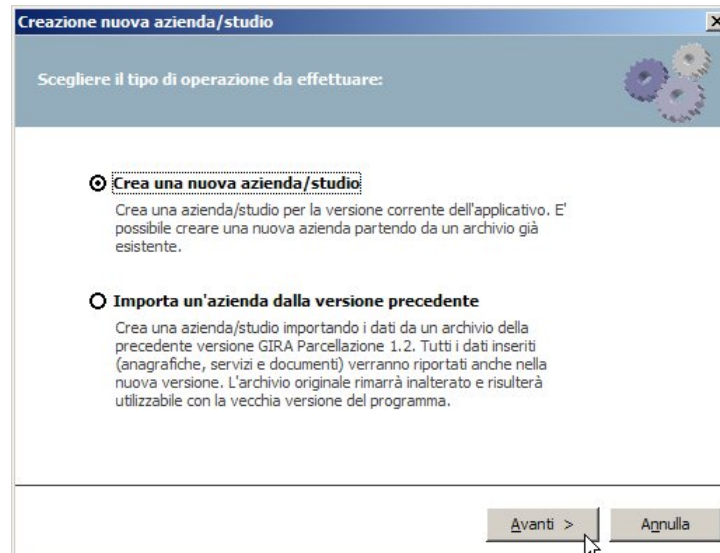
Creazione nuova azienda/studio

Scegliere il tipo di operazione da effettuare:

Crea una nuova azienda/studio

Crea una azienda/studio per la versione corrente dell'applicativo. E' possibile creare una nuova azienda partendo da un archivio già esistente.

Importa un'azienda dalla versione precedente

Crea una azienda/studio importando i dati da un archivio della precedente versione GIRA Parcellazione 1.2. Tutti i dati inseriti (anagrafiche, servizi e documenti) verranno riportati anche nella nuova versione. L'archivio originale rimarrà inalterato e risulterà utilizzabile con la vecchia versione del programma.

Avanti >

Annulla